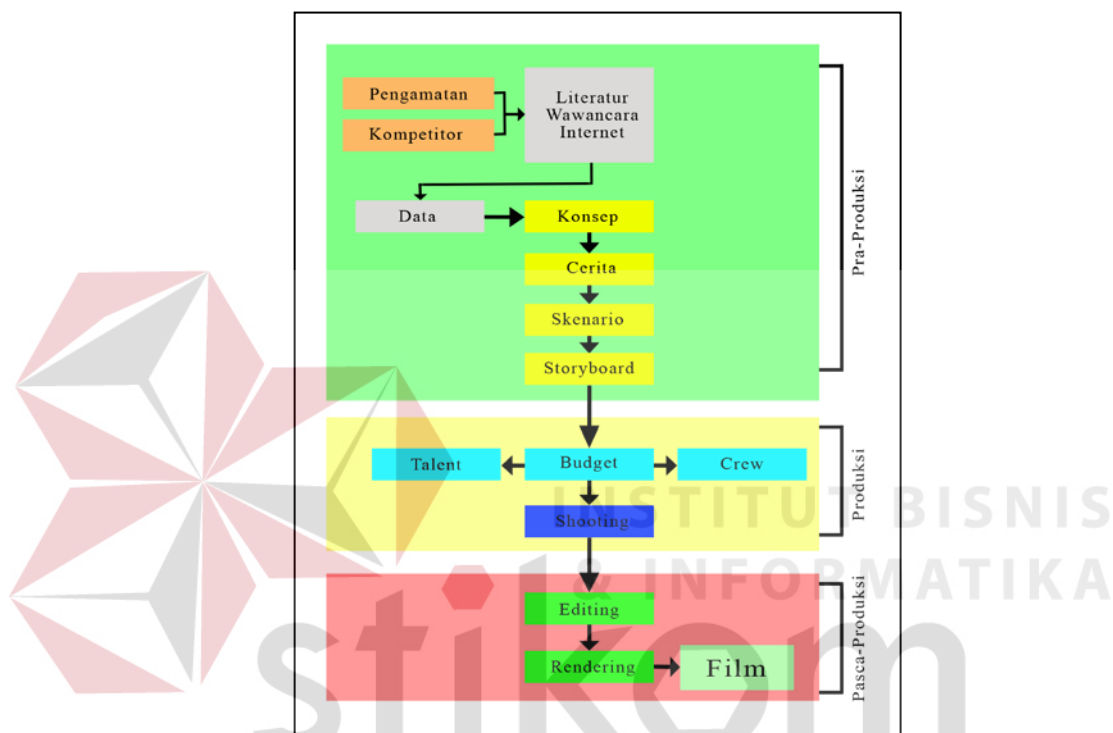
Pengamatan
Kompetitor
Literatur
Wawancara
Internet
Data
Konsep
Cerita
Skenario
Storyboard
Pra-Produksi
Talent
Budget
Crew
Shooting
Produksi
Editing
Rendering
Film
Pasca-Produksi
INSTITUT BISNIS
& INFORMATIKA
stikom